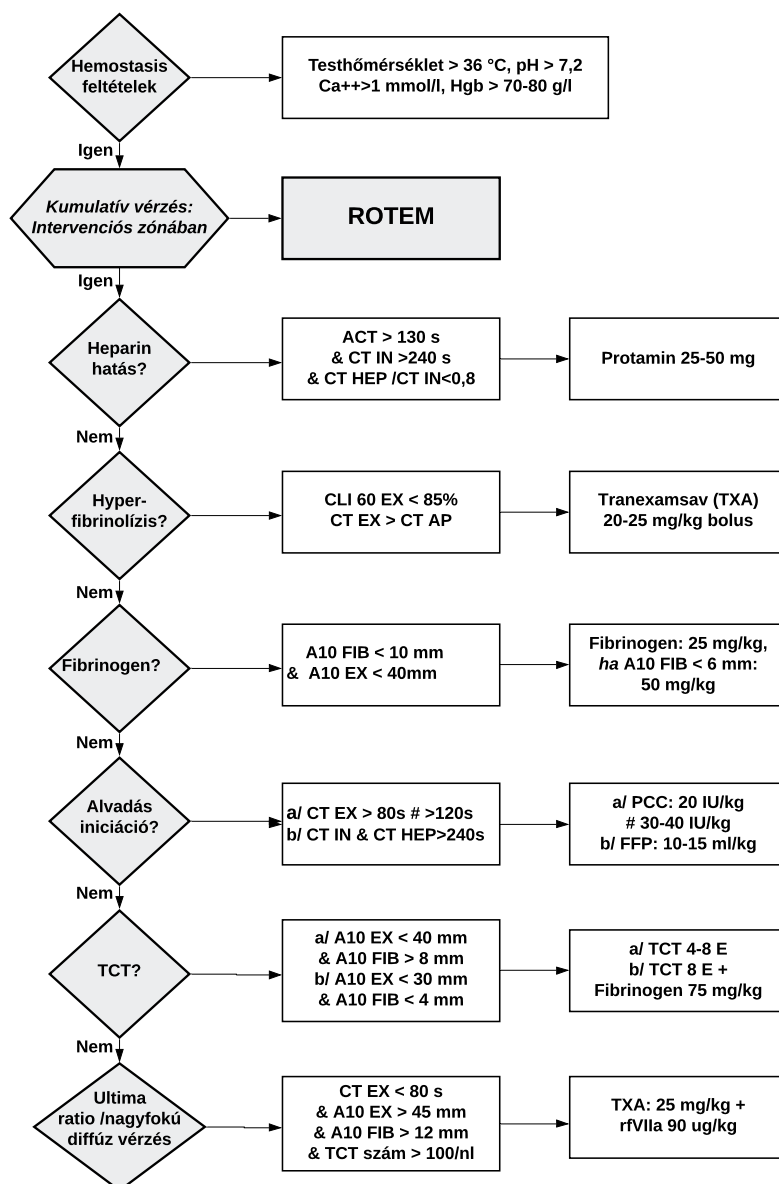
Hemostasis feltételek

Testhőmérséklet > 36 °C, pH > 7,2
Ca++>1 mmol/l, Hgb > 70-80 g/l

Igen

*Kumulatív vérzés: Intervenciós zónában*

ROTEM

Igen

Heparin hatás?

ACT > 130 s
& CT IN >240 s
& CT HEP /CT IN<0,8

Protamin 25-50 mg

Nem

Hyper-fibrinolízis?

CLI 60 EX < 85%
CT EX > CT AP

Tranexamsav (TXA)
20-25 mg/kg bolus

Nem

Fibrinogen?

A10 FIB < 10 mm
& A10 EX < 40mm

Fibrinogen: 25 mg/kg,
*ha* A10 FIB < 6 mm:
50 mg/kg

Nem

Alvadás iniciáció?

a/ CT EX > 80s # >120s
b/ CT IN & CT HEP>240s

a/ PCC: 20 IU/kg
# 30-40 IU/kg
b/ FFP: 10-15 ml/kg

Nem

TCT?

a/ A10 EX < 40 mm
& A10 FIB > 8 mm
b/ A10 EX < 30 mm
& A10 FIB < 4 mm

a/ TCT 4-8 E
b/ TCT 8 E +
Fibrinogen 75 mg/kg

Nem

Ultima ratio /nagyfokú diffúz vérzés

CT EX < 80 s
& A10 EX > 45 mm
& A10 FIB > 12 mm
& TCT szám > 100/nl

TXA: 25 mg/kg +
rfVIIa 90 ug/kg